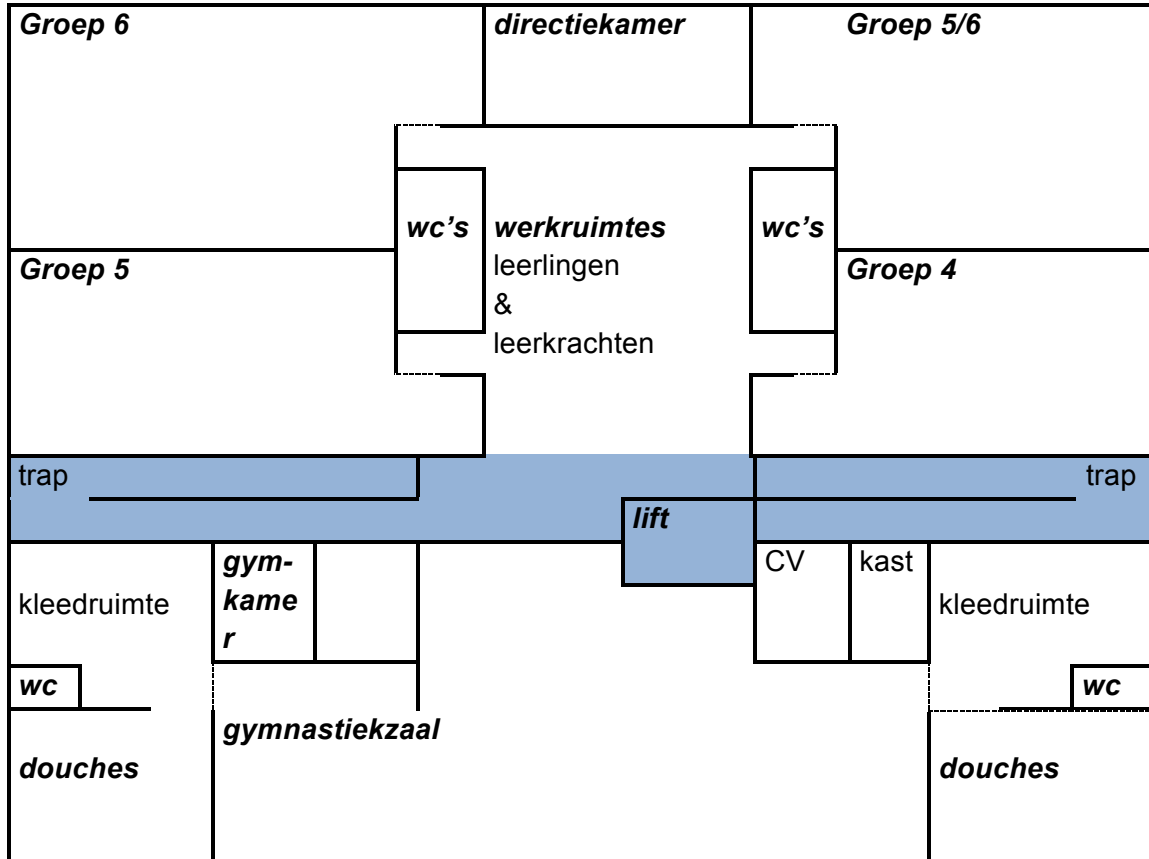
Groep 6

directiekamer

Groep 5/6

wc's

werkruimtes leerlingen & leerkrachten

wc's

Groep 5

Groep 4

trap

trap

lift

kleedruimte

gymkamer

CV

kast

kleedruimte

wc

wc

gymnastiekzaal

douches

douches